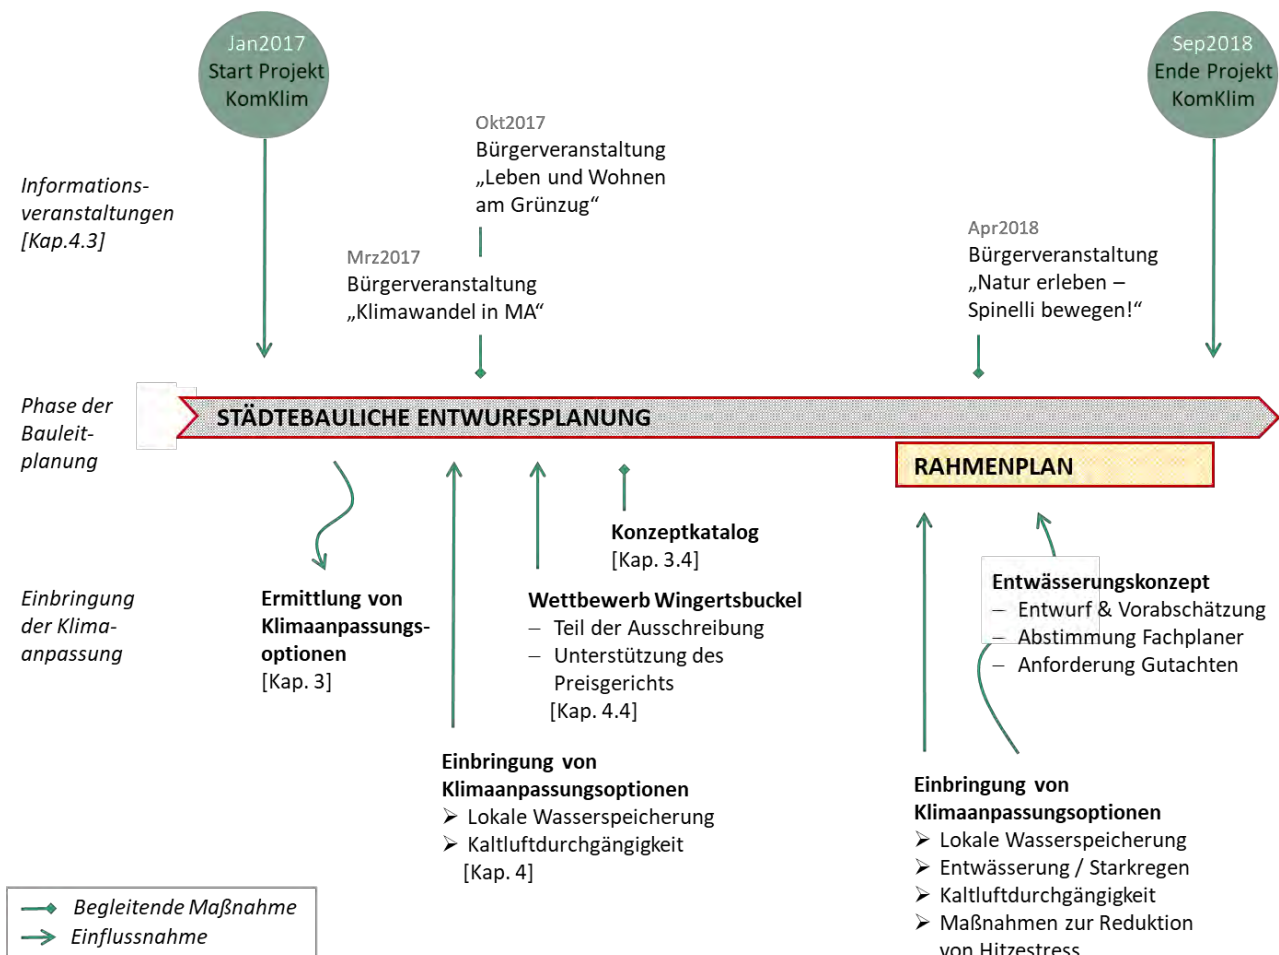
Jan2017
Start Projekt
KomKlim

Sep2018
Ende Projekt
KomKlim

Informations-veranstaltungen
[Kap.4.3]

Okt2017
Bürgerveranstaltung
„Leben und Wohnen am Grünzug“

Mrz2017
Bürgerveranstaltung
„Klimawandel in MA“

Apr2018
Bürgerveranstaltung
„Natur erleben – Spinelli bewegen!“

Phase der Bauleit-planung

STÄDTEBAULICHE ENTWURFSPLANUNG

RAHMENPLAN

Konzeptkatalog
[Kap. 3.4]

Entwässerungskonzept
– Entwurf & Vorabschätzung
– Abstimmung Fachplaner
– Anforderung Gutachten

Einbringung der Klima-anpassung

Ermittlung von Klimaanpassungs-optionen
[Kap. 3]

Wettbewerb Wingertsbuckel
– Teil der Ausschreibung
– Unterstützung des Preisgerichts
[Kap. 4.4]

Einbringung von Klimaanpassungsoptionen
➢ Lokale Wasserspeicherung
➢ Kaltluftdurchgängigkeit
[Kap. 4]

Einbringung von Klimaanpassungsoptionen
➢ Lokale Wasserspeicherung
➢ Entwässerung / Starkregen
➢ Kaltluftdurchgängigkeit
➢ Maßnahmen zur Reduktion von Hitzestress

Begleitende Maßnahme
Einflussnahme